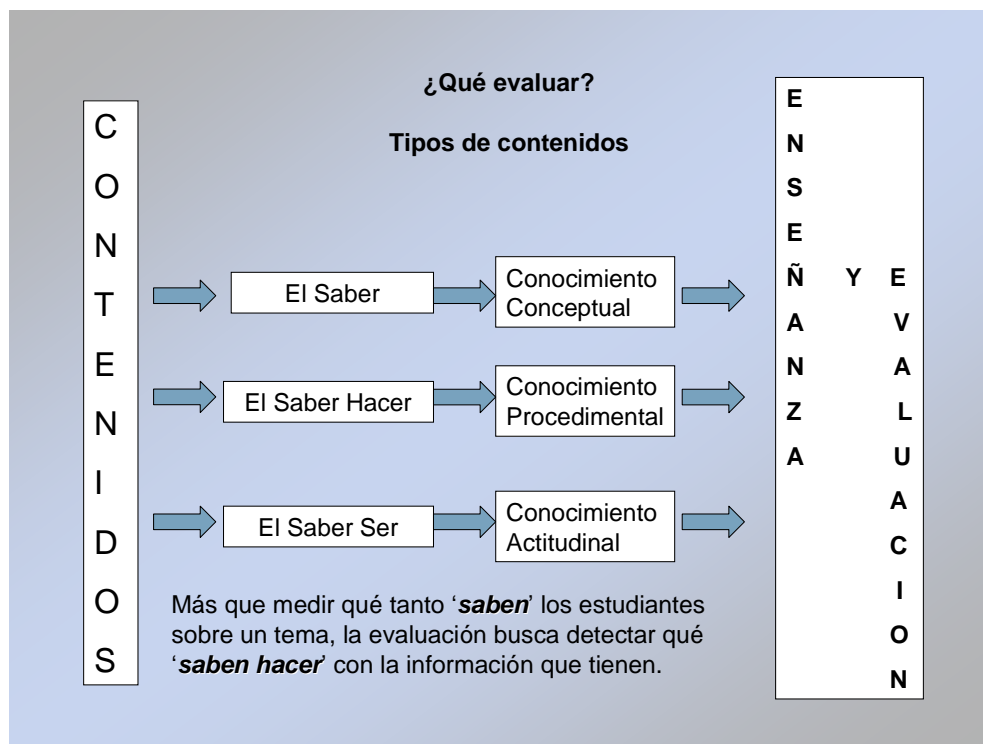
¿Qué evaluar?

Tipos de contenidos

C
O
N
T
E
N
I
D
O
S

El Saber

Conocimiento Conceptual

El Saber Hacer

Conocimiento Procedimental

El Saber Ser

Conocimiento Actitudinal

Más que medir qué tanto '***saben***' los estudiantes sobre un tema, la evaluación busca detectar qué '***saben hacer***' con la información que tienen.

E
N
S
E
Ñ
A
N
Z
A

Y

E
V
A
L
U
A
C
I
O
N